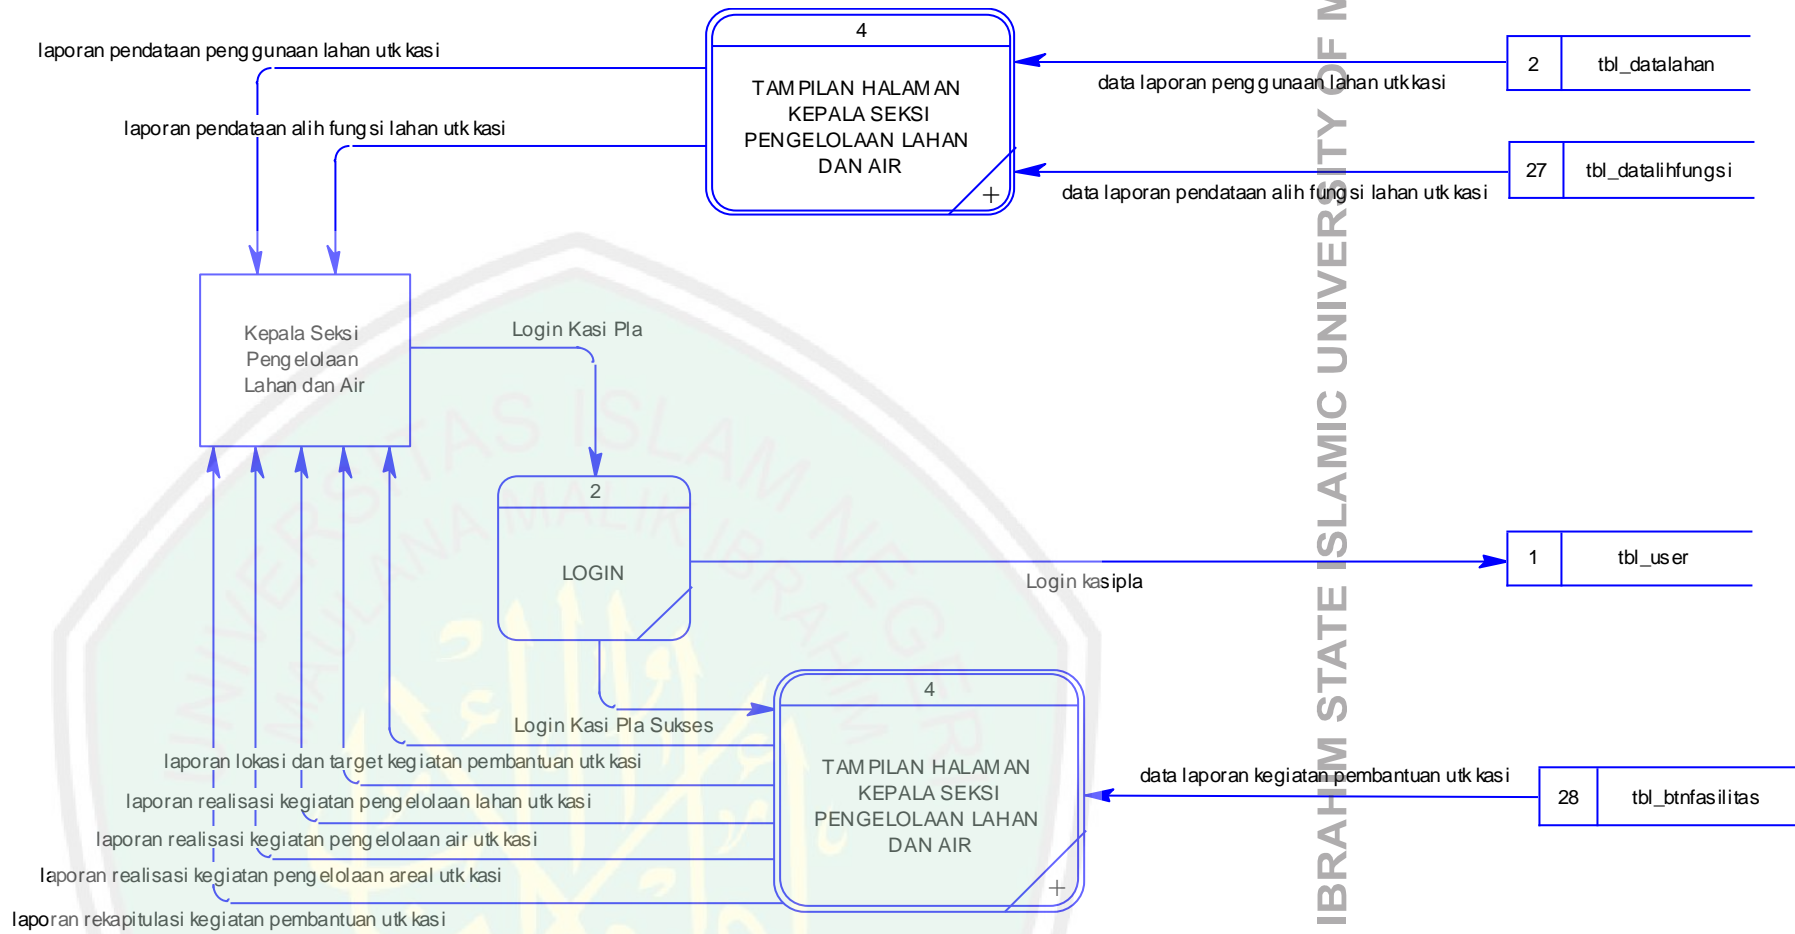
laporan pendataan penggunaan lahan utk kasi

4

TAMPILAN HALAMAN KEPALA SEKSI PENGELOLAAN LAHAN DAN AIR

2 tbl_datalahan

data laporan penggunaan lahan utk kasi

laporan pendataan alih fungsi lahan utk kasi

27 tbl_datalihfungsi

data laporan pendataan alih fungsi lahan utk kasi

Kepala Seksi Pengelolaan Lahan dan Air

Login Kasi Pla

2

LOGIN

1 tbl_user

Login kasipla

Login Kasi Pla Sukses

4

TAMPILAN HALAMAN KEPALA SEKSI PENGELOLAAN LAHAN DAN AIR

data laporan kegiatan pembantuan utk kasi

28 tbl_btnfasilitas

laporan lokasi dan target kegiatan pembantuan utk kasi

laporan realisasi kegiatan pengelolaan lahan utk kasi

laporan realisasi kegiatan pengelolaan air utk kasi

laporan realisasi kegiatan pengelolaan areal utk kasi

laporan rekapitulasi kegiatan pembantuan utk kasi

IBRAHIM STATE ISLAMIC UNIVERSITY OF M